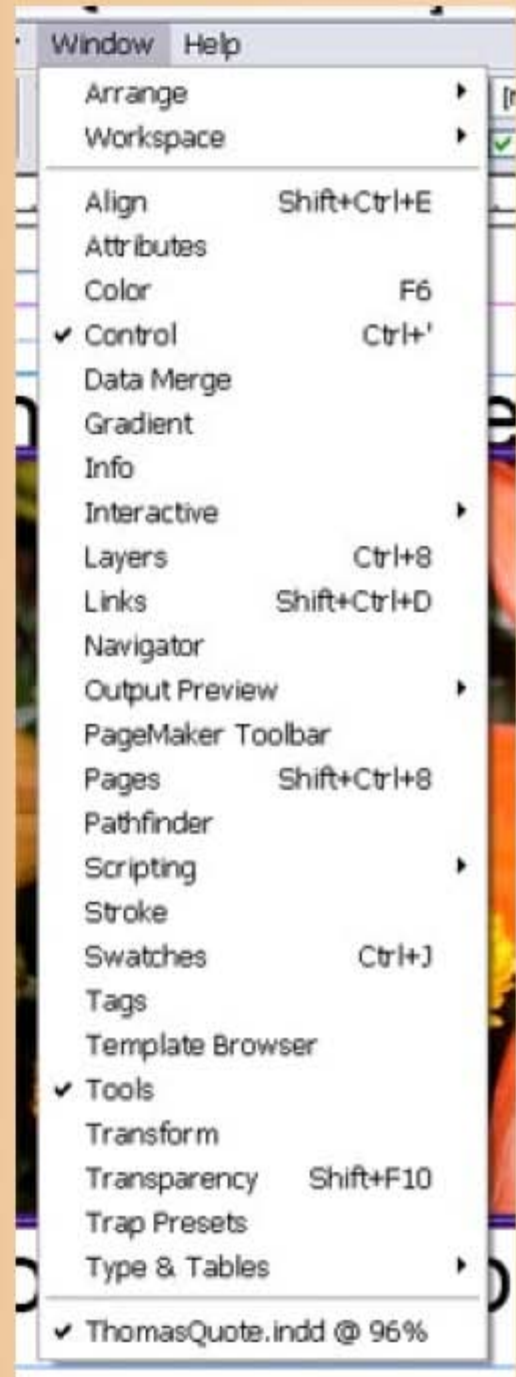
Window Help

Arrange
Workspace

Align Shift+Ctrl+E
Attributes
Color F6
✔ Control Ctrl+'
Data Merge
Gradient
Info
Interactive
Layers Ctrl+8
Links Shift+Ctrl+D
Navigator
Output Preview
PageMaker Toolbar
Pages Shift+Ctrl+8
Pathfinder
Scripting
Stroke
Swatches Ctrl+J
Tags
Template Browser
✔ Tools
Transform
Transparency Shift+F10
Trap Presets
Type & Tables

✔ ThomasQuote.indd @ 96%